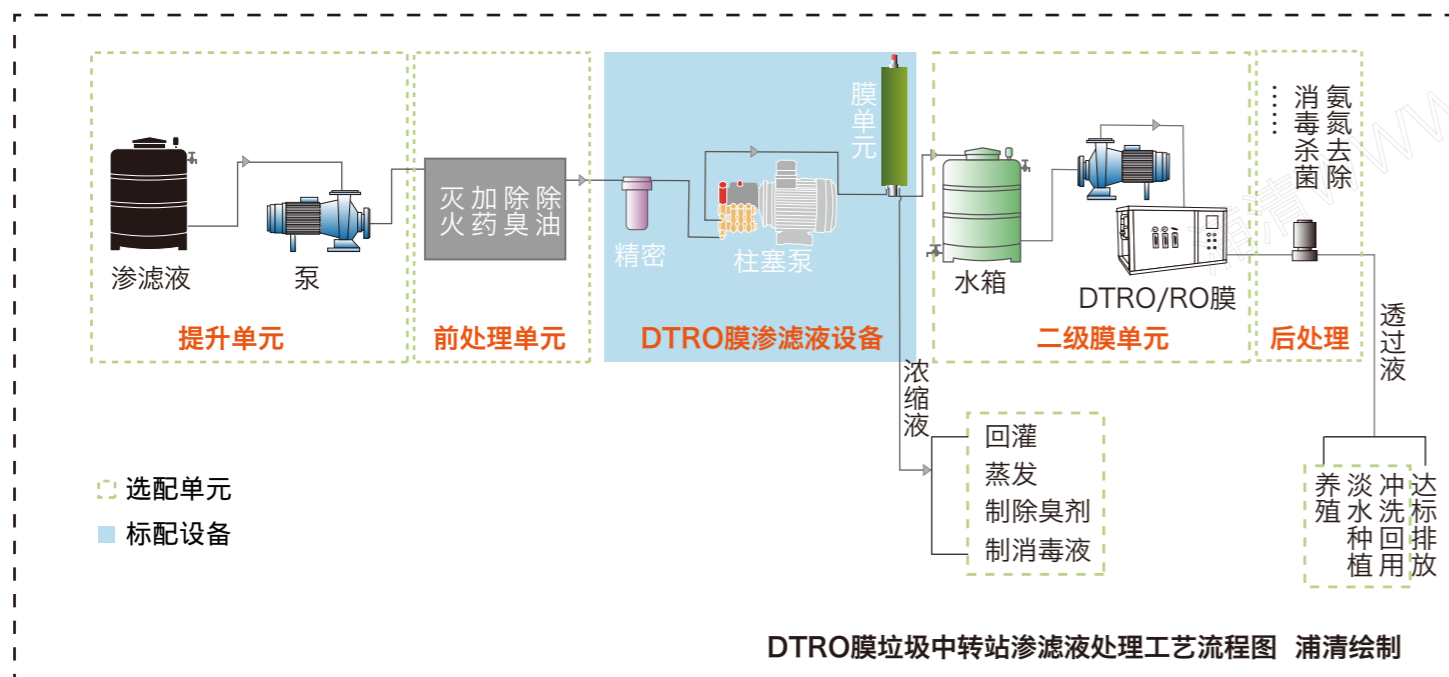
渗滤液

泵

提升单元

灭火 加药 除臭 除油

前处理单元

精密

柱塞泵

膜单元

DTRO膜渗滤液设备

水箱

DTRO/RO膜

二级膜单元

氨氮去除
消毒杀菌
……

后处理

浓缩液

回灌
蒸发
制除臭剂
制消毒液

透过液

养殖
淡水种植
冲洗回用
达标排放

选配单元
标配设备

DTRO膜垃圾中转站渗滤液处理工艺流程图 浦清绘制